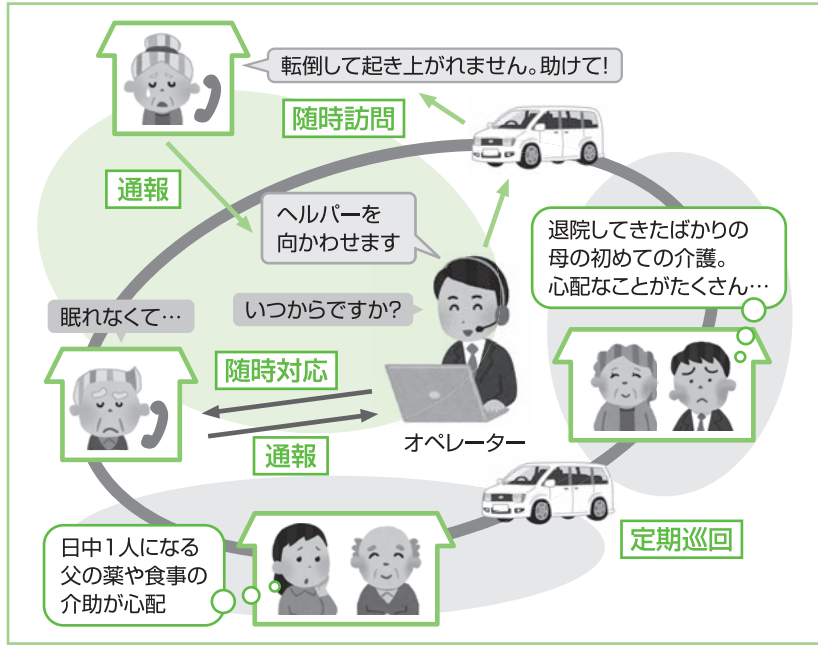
転倒して起き上がれません。助けて!

随時訪問

通報

ヘルパーを向かわせます

退院してきたばかりの母の初めての介護。心配なことがたくさん…

眠れなくて…

いつからですか?

随時対応

オペレーター

通報

定期巡回

日中1人になる父の薬や食事の介助が心配